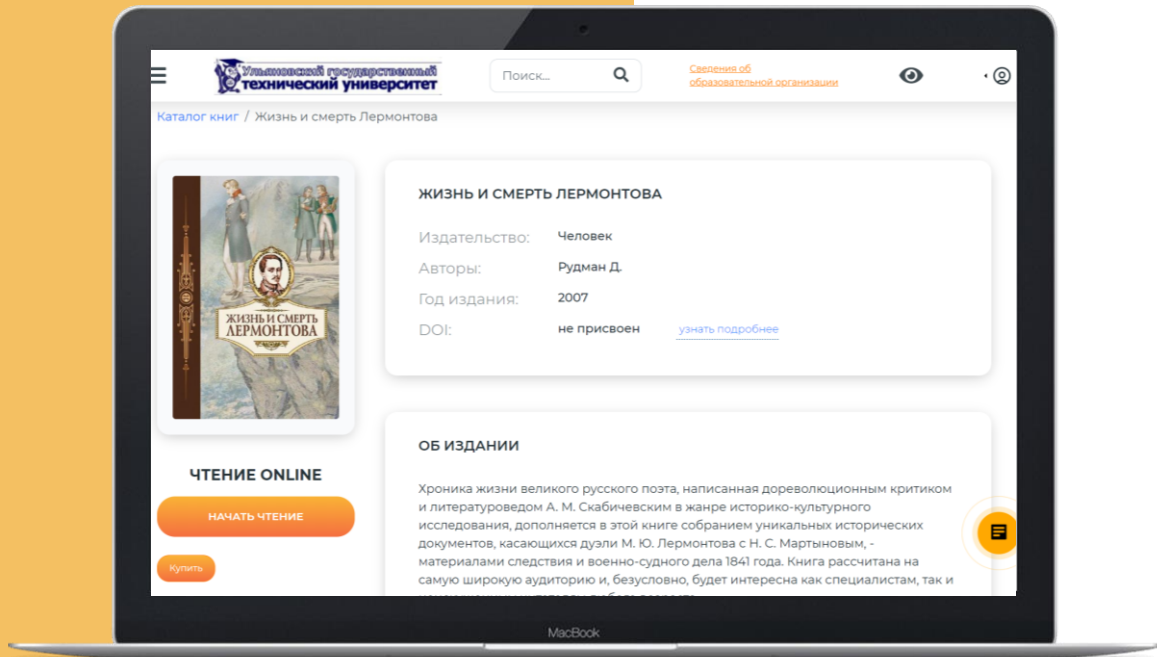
Ульяновский государственный технический университет

Поиск...

Сведения об образовательной организации

Каталог книг / Жизнь и смерть Лермонтова

ЖИЗНЬ И СМЕРТЬ ЛЕРМОНТОВА

ЖИЗНЬ И СМЕРТЬ ЛЕРМОНТОВА

| Издательство: | Человек | |
|---|---|---|
| Авторы: | Рудман Д. | |
| Год издания: | 2007 | |
| DOI: | не присвоен | узнать подробнее |

ЧТЕНИЕ ONLINE

НАЧАТЬ ЧТЕНИЕ

Купить

ОБ ИЗДАНИИ

Хроника жизни великого русского поэта, написанная дореволюционным критиком и литературоведом А. М. Скабичевским в жанре историко-культурного исследования, дополняется в этой книге собранием уникальных исторических документов, касающихся дуэли М. Ю. Лермонтова с Н. С. Мартыновым, - материалами следствия и военно-судного дела 1841 года. Книга рассчитана на самую широкую аудиторию и, безусловно, будет интересна как специалистам, так и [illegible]

MacBook